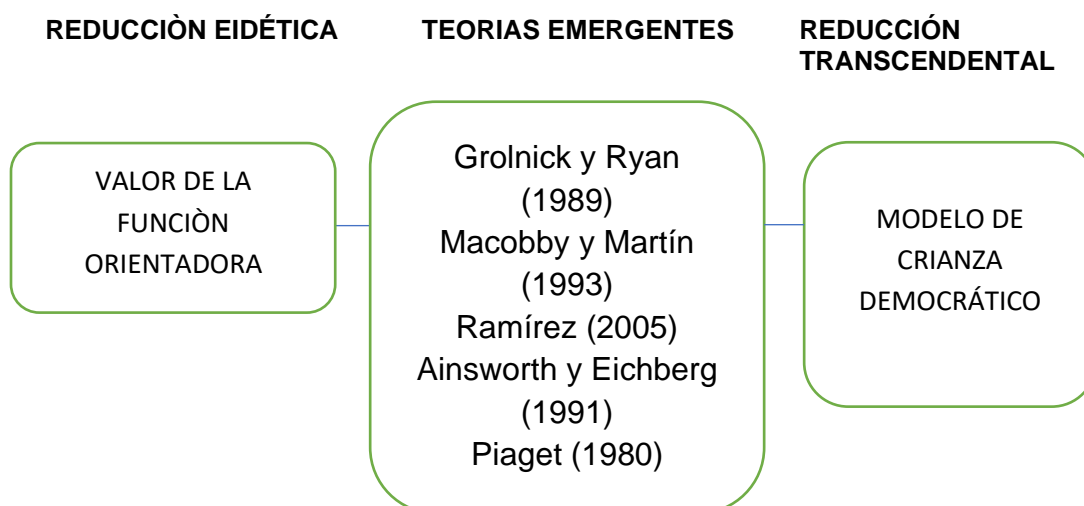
REDUCCIÒN EIDÉTICA

TEORIAS EMERGENTES

REDUCCIÓN TRANSCENDENTAL

VALOR DE LA FUNCIÒN ORIENTADORA

Grolnick y Ryan (1989)
Macobby y Martín (1993)
Ramírez (2005)
Ainsworth y Eichberg (1991)
Piaget (1980)

MODELO DE CRIANZA DEMOCRÁTICO